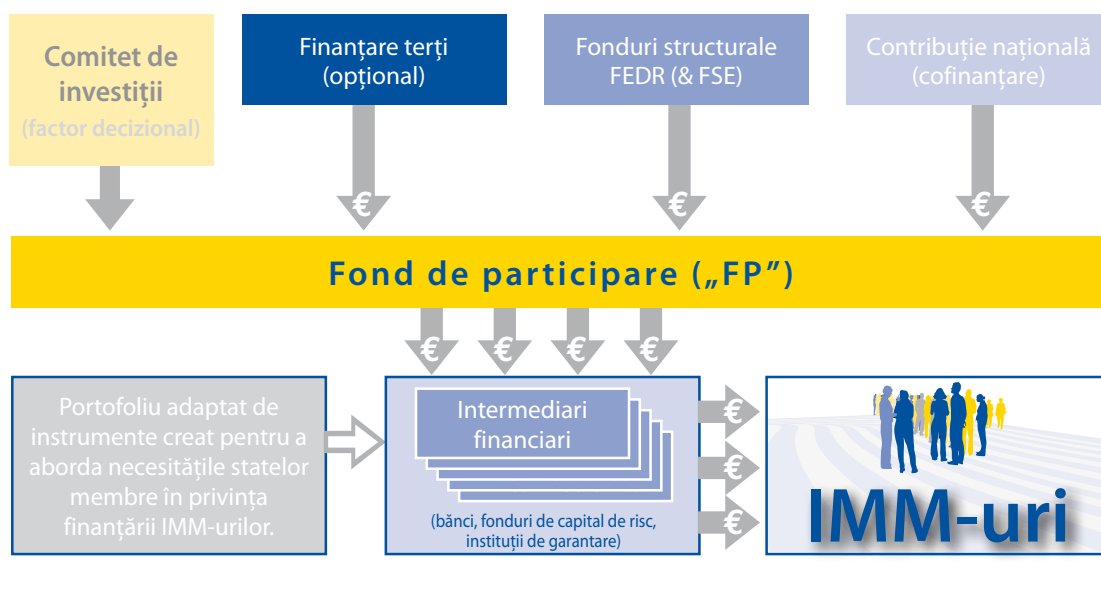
Comitet de investiţii
(factor decizional)

Finanţare terţi
(opţional)

Fonduri structurale
FEDR (& FSE)

Contribuţie naţională
(cofinanţare)

€

€

€

Fond de participare („FP”)

€ € € €

Portofoliu adaptat de instrumente creat pentru a aborda necesităţile statelor membre în privinţa finanţării IMM-urilor.

Intermediari financiari

(bănci, fonduri de capital de risc, instituţii de garantare)

€

€

€

IMM-uri